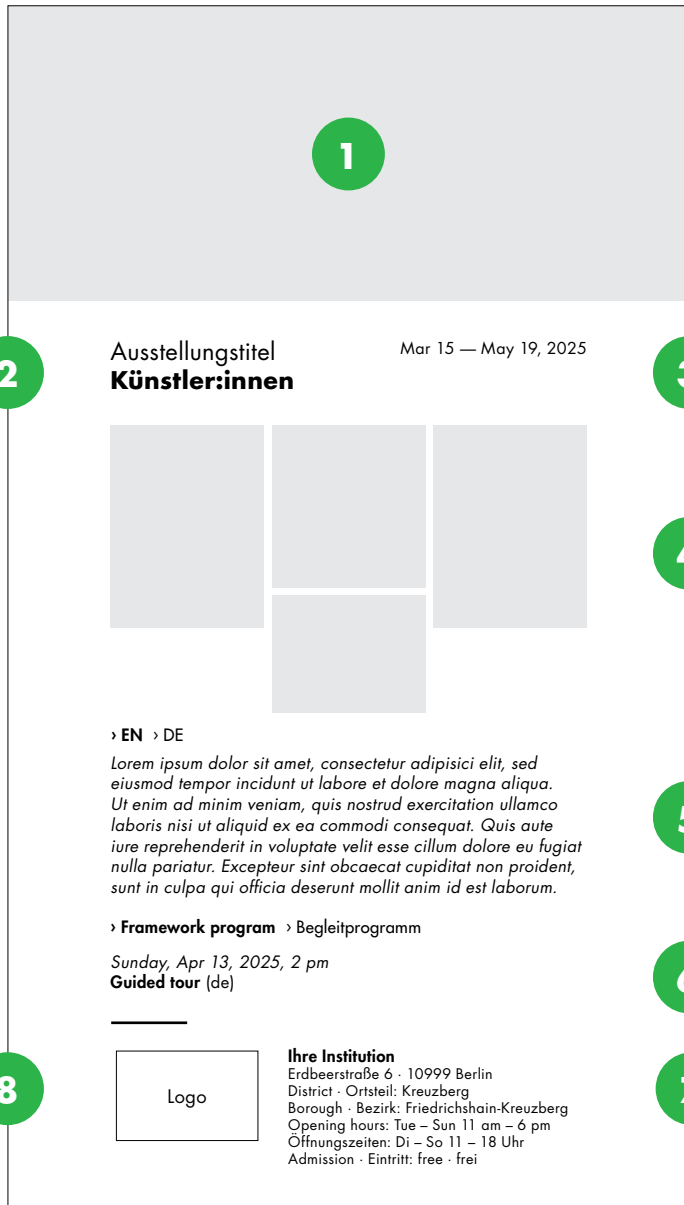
1

2

Ausstellungstitel
**Künstler:innen**

Mar 15 — May 19, 2025

3

4

› **EN** › DE

*Lorem ipsum dolor sit amet, consectetur adipisici elit, sed eiusmod tempor incidunt ut labore et dolore magna aliqua. Ut enim ad minim veniam, quis nostrud exercitation ullamco laboris nisi ut aliquid ex ea commodi consequat. Quis aute iure reprehenderit in voluptate velit esse cillum dolore eu fugiat nulla pariatur. Excepteur sint obcaecat cupiditat non proident, sunt in culpa qui officia deserunt mollit anim id est laborum.*

5

› **Framework program** › Begleitprogramm

*Sunday, Apr 13, 2025, 2 pm*
**Guided tour** (de)

6

8

Logo

**Ihre Institution**
Erdbeerstraße 6 · 10999 Berlin
District · Ortsteil: Kreuzberg
Borough · Bezirk: Friedrichshain-Kreuzberg
Opening hours: Tue – Sun 11 am – 6 pm
Öffnungszeiten: Di – So 11 – 18 Uhr
Admission · Eintritt: free · frei

7